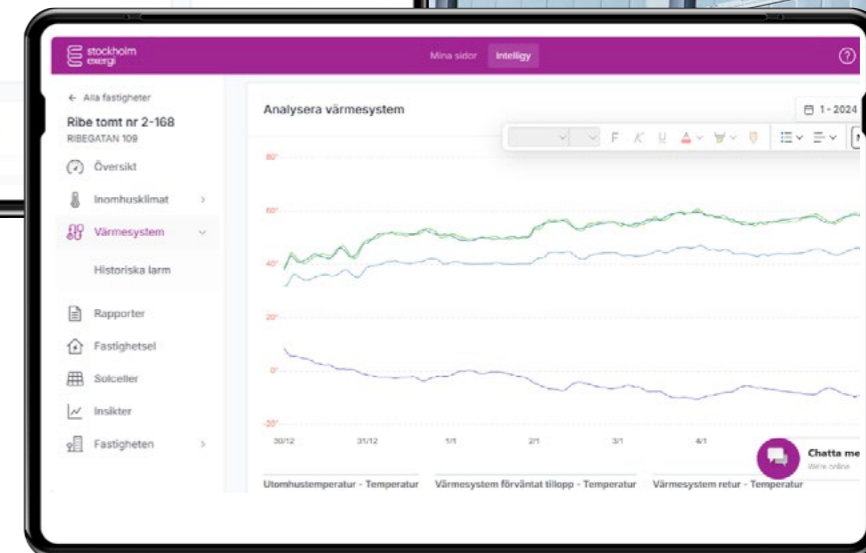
stockholm exergi

Mina sidor Intelligy

← Alla fastigheter

Ribe tomt nr 2-168
RIBEGATAN 109

Översikt

Inomhusklimat

Värmesystem

Historiska larm

Rapporter

Fastighetsel

Solceller

Insikter

Fastigheten

Analysera värmesystem

1 - 2024

F K U

80°

60°

40°

20°

0°

-20°

30/12 31/12 1/1 2/1 3/1 4/1

Utomhustemperatur - Temperatur

Värmesystem förväntat tillopp - Temperatur

Värmesystem retur - Temperatur

Chatta me

We're online